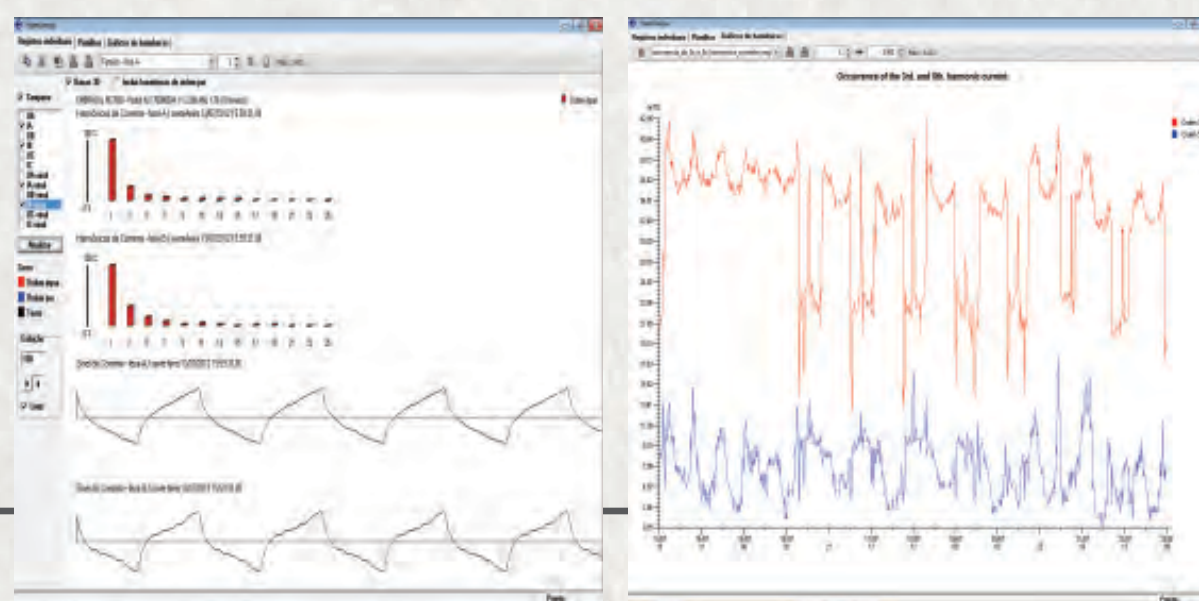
Harmônicas

Registros individuais | Planilhas | Gráficos de tendência

Fundo - Ano A

Barras 3D

Tempo

Visualizar

Cores

Ordem ímpar

Ordem par

Total

Seleção

Histórico de Corrente - fase A

100

1 3 5 7 9 11 13 15 17 19 21 23 25

Histórico de Corrente - fase B

100

1 3 5 7 9 11 13 15 17 19 21 23 25

Onda de Corrente - fase A

Onda de Corrente - fase B

Pronto

Harmônicas

Registros individuais | Planilhas | Gráficos de tendência

Occurrence of the 3rd. and 5th. harmonic current

Ordem 3

Ordem 5

Pronto